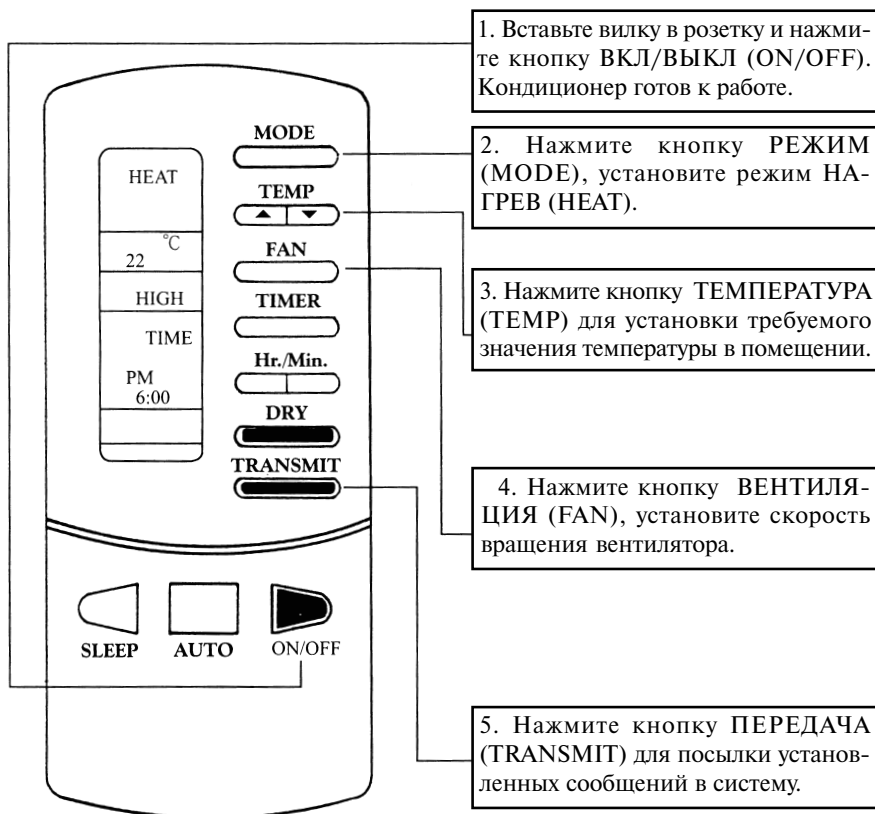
1. Вставьте вилку в розетку и нажмите кнопку ВКЛ/ВЫКЛ (ON/OFF). Кондиционер готов к работе.

MODE

2. Нажмите кнопку РЕЖИМ (MODE), установите режим НАГРЕВ (HEAT).

HEAT

TEMP

°C
22

FAN

HIGH

TIMER

3. Нажмите кнопку ТЕМПЕРАТУРА (TEMP) для установки требуемого значения температуры в помещении.

TIME

Hr./Min.

PM
6:00

DRY

TRANSMIT

4. Нажмите кнопку ВЕНТИЛЯЦИЯ (FAN), установите скорость вращения вентилятора.

SLEEP

AUTO

ON/OFF

5. Нажмите кнопку ПЕРЕДАЧА (TRANSMIT) для посылки установленных сообщений в систему.